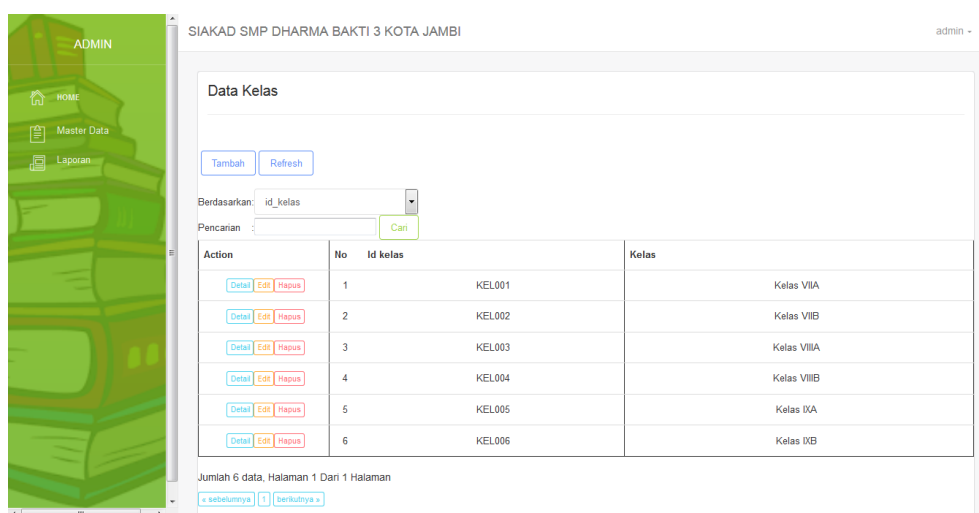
ADMIN

HOME
Master Data
Laporan

SIAKAD SMP DHARMA BAKTI 3 KOTA JAMBI

admin

Data Kelas

Tambah Refresh

Berdasarkan: id_kelas

Pencarian : Cari

| Action | No | Id kelas | Kelas |
|---|---|---|---|
| Detail Edit Hapus | 1 | KEL001 | Kelas VIIA |
| Detail Edit Hapus | 2 | KEL002 | Kelas VIIB |
| Detail Edit Hapus | 3 | KEL003 | Kelas VIIIA |
| Detail Edit Hapus | 4 | KEL004 | Kelas VIIIB |
| Detail Edit Hapus | 5 | KEL005 | Kelas IXA |
| Detail Edit Hapus | 6 | KEL006 | Kelas IXB |

Jumlah 6 data, Halaman 1 Dari 1 Halaman

« sebelumnya 1 berikutnya »